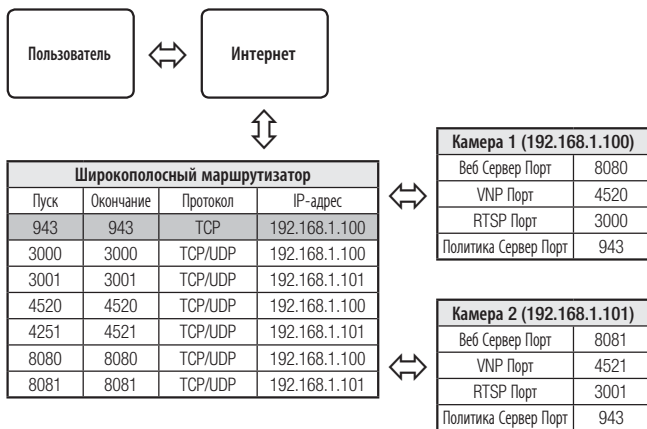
Пользователь

Интернет

| Широкополосный маршрутизатор | | | |
|---|---|---|---|
| Пуск | Окончание | Протокол | IP-адрес |
| 943 | 943 | TCP | 192.168.1.100 |
| 3000 | 3000 | TCP/UDP | 192.168.1.100 |
| 3001 | 3001 | TCP/UDP | 192.168.1.101 |
| 4520 | 4520 | TCP/UDP | 192.168.1.100 |
| 4251 | 4521 | TCP/UDP | 192.168.1.101 |
| 8080 | 8080 | TCP/UDP | 192.168.1.100 |
| 8081 | 8081 | TCP/UDP | 192.168.1.101 |

| Камера 1 (192.168.1.100) | |
|---|---|
| Веб Сервер Порт | 8080 |
| VNP Порт | 4520 |
| RTSP Порт | 3000 |
| Политика Сервер Порт | 943 |

| Камера 2 (192.168.1.101) | |
|---|---|
| Веб Сервер Порт | 8081 |
| VNP Порт | 4521 |
| RTSP Порт | 3001 |
| Политика Сервер Порт | 943 |